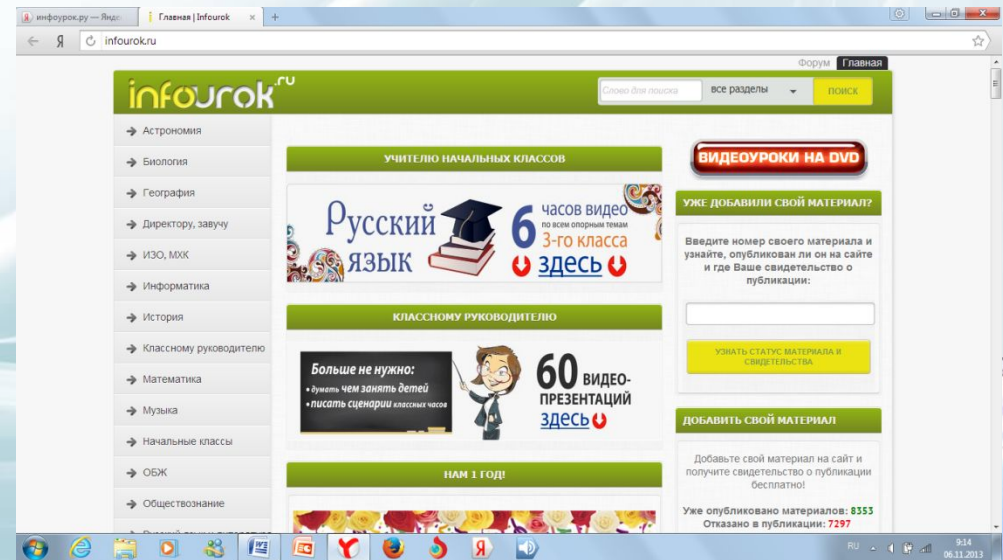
инфоурок.ру — Янде

Главная | Infourok

infourok.ru

Форум Главная

infourok.ru

Слово для поиска

все разделы

ПОИСК

Астрономия

Биология

География

Директору, завучу

ИЗО, МХК

Информатика

История

Классному руководителю

Математика

Музыка

Начальные классы

ОБЖ

Обществознание

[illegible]

УЧИТЕЛЮ НАЧАЛЬНЫХ КЛАССОВ

Русский язык

6 часов видео по всем опорным темам 3-го класса

здесь

КЛАССНОМУ РУКОВОДИТЕЛЮ

Больше не нужно:

• думать чем занять детей

• писать сценарии классных часов

60 видео-презентаций

здесь

НАМ 1 ГОД!

ВИДЕОУРОКИ НА DVD

УЖЕ ДОБАВИЛИ СВОЙ МАТЕРИАЛ?

Введите номер своего материала и узнайте, опубликован ли он на сайте и где Ваше свидетельство о публикации:

УЗНАТЬ СТАТУС МАТЕРИАЛА И СВИДЕТЕЛЬСТВА

ДОБАВИТЬ СВОЙ МАТЕРИАЛ

Добавьте свой материал на сайт и получите свидетельство о публикации бесплатно!

Уже опубликовано материалов: 8353

Отказано в публикации: 7297

RU

9:14

06.11.2013